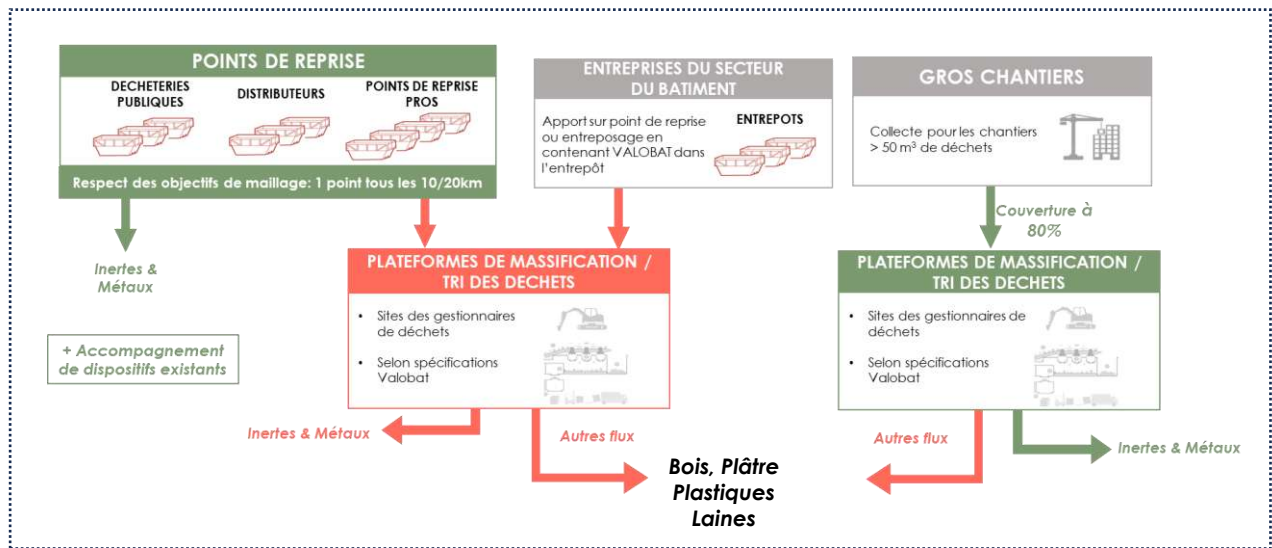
POINTS DE REPRISE

DECHETERIES PUBLIQUES

DISTRIBUTEURS

POINTS DE REPRISE PROS

Respect des objectifs de maillage: 1 point tous les 10/20km

ENTREPRISES DU SECTEUR DU BATIMENT

Apport sur point de reprise ou entreposage en contenant VALOBAT dans l'entrepôt

ENTREPOTS

GROS CHANTIERS

Collecte pour les chantiers > 50 m³ de déchets

Couverture à 80%

Inertes & Métaux

+ Accompagnement de dispositifs existants

PLATEFORMES DE MASSIFICATION / TRI DES DECHETS

Sites des gestionnaires de déchets

Selon spécifications Valobat

PLATEFORMES DE MASSIFICATION / TRI DES DECHETS

Sites des gestionnaires de déchets

Selon spécifications Valobat

Inertes & Métaux

Autres flux

Autres flux

Inertes & Métaux

Bois, Plâtre
Plastiques
Laines